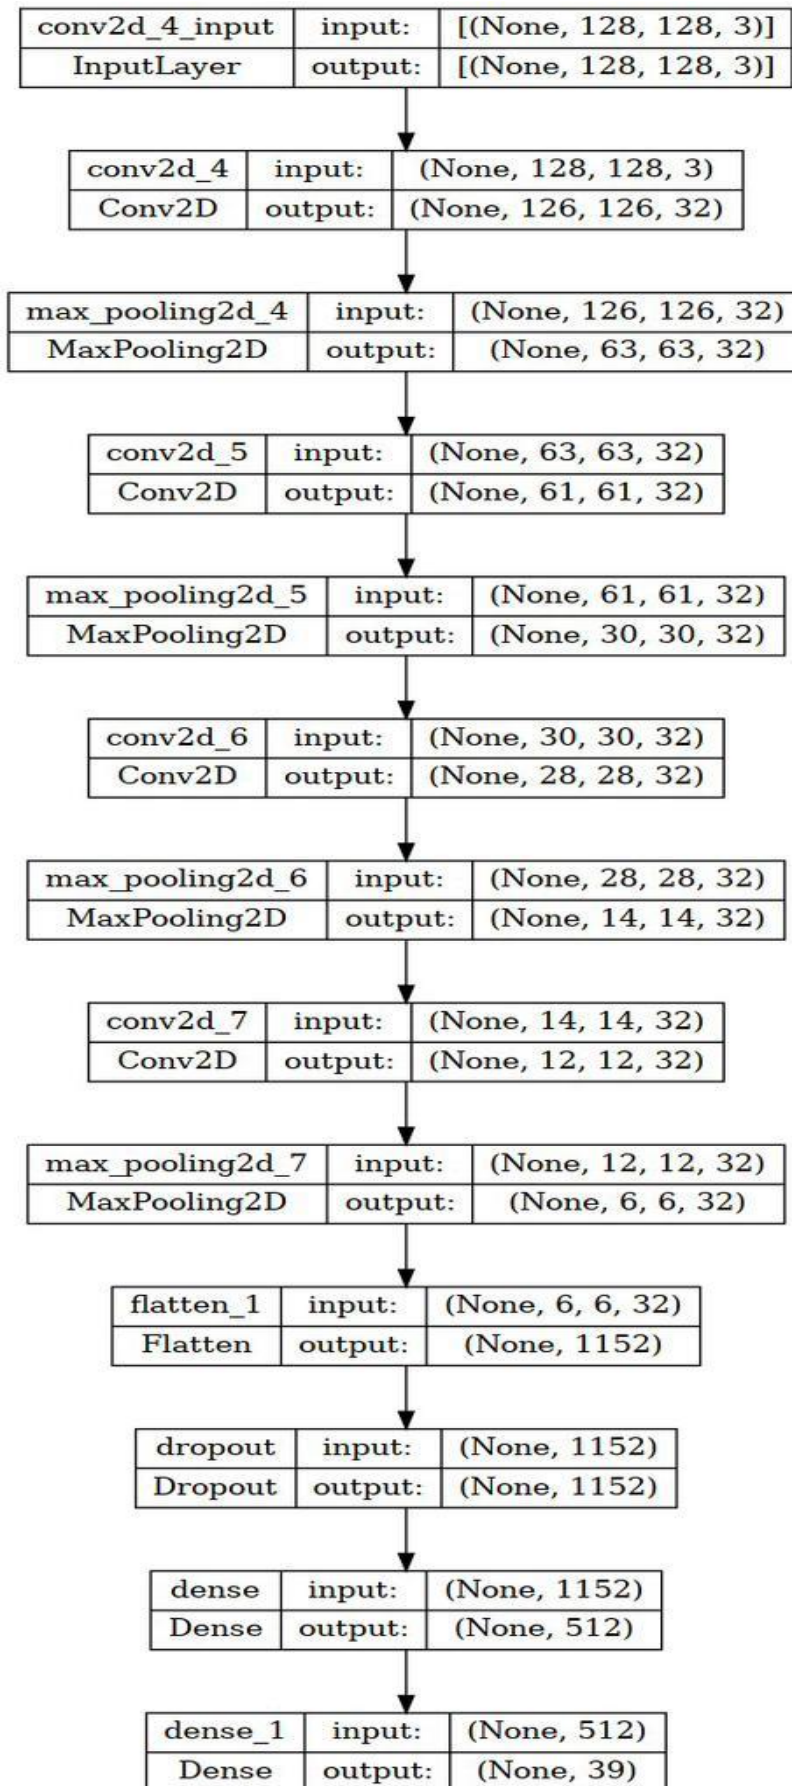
| conv2d_4_input | input: | [(None, 128, 128, 3)] |
|---|---|---|
| InputLayer | output: | [(None, 128, 128, 3)] |

| conv2d_4 | input: | (None, 128, 128, 3) |
|---|---|---|
| Conv2D | output: | (None, 126, 126, 32) |

| max_pooling2d_4 | input: | (None, 126, 126, 32) |
|---|---|---|
| MaxPooling2D | output: | (None, 63, 63, 32) |

| conv2d_5 | input: | (None, 63, 63, 32) |
|---|---|---|
| Conv2D | output: | (None, 61, 61, 32) |

| max_pooling2d_5 | input: | (None, 61, 61, 32) |
|---|---|---|
| MaxPooling2D | output: | (None, 30, 30, 32) |

| conv2d_6 | input: | (None, 30, 30, 32) |
|---|---|---|
| Conv2D | output: | (None, 28, 28, 32) |

| max_pooling2d_6 | input: | (None, 28, 28, 32) |
|---|---|---|
| MaxPooling2D | output: | (None, 14, 14, 32) |

| conv2d_7 | input: | (None, 14, 14, 32) |
|---|---|---|
| Conv2D | output: | (None, 12, 12, 32) |

| max_pooling2d_7 | input: | (None, 12, 12, 32) |
|---|---|---|
| MaxPooling2D | output: | (None, 6, 6, 32) |

| flatten_1 | input: | (None, 6, 6, 32) |
|---|---|---|
| Flatten | output: | (None, 1152) |

| dropout | input: | (None, 1152) |
|---|---|---|
| Dropout | output: | (None, 1152) |

| dense | input: | (None, 1152) |
|---|---|---|
| Dense | output: | (None, 512) |

| dense_1 | input: | (None, 512) |
|---|---|---|
| Dense | output: | (None, 39) |